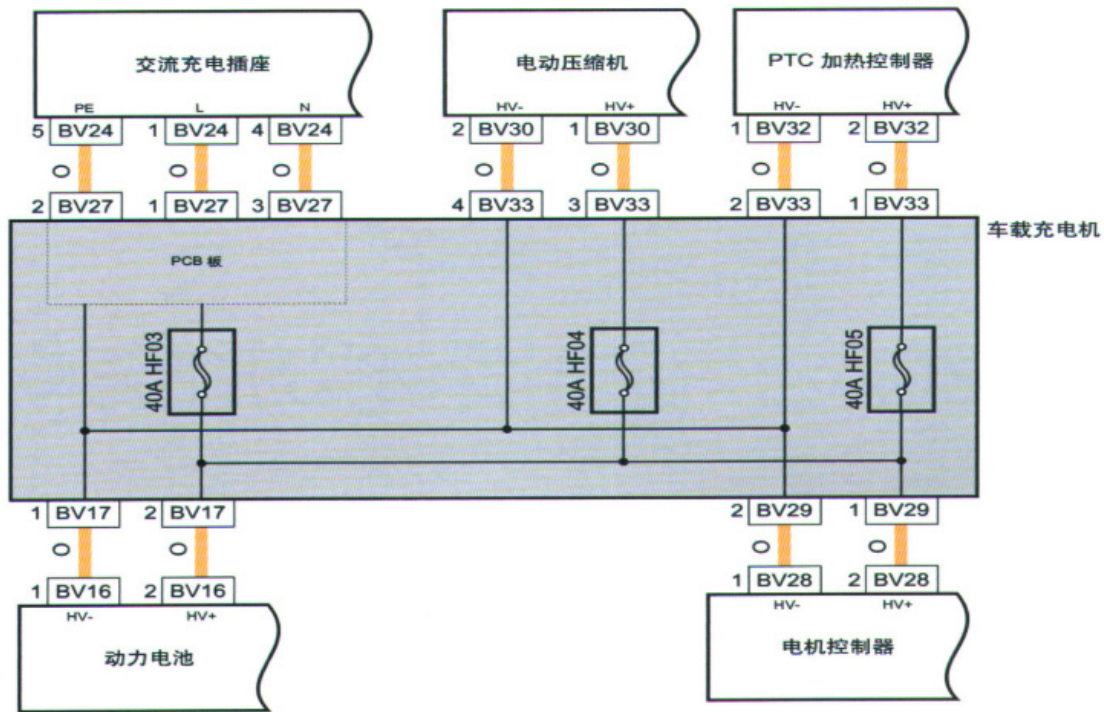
交流充电插座

PE L N

5 BV24 1 BV24 4 BV24

2 BV27 1 BV27 3 BV27

电动压缩机

HV- HV+

2 BV30 1 BV30

4 BV33 3 BV33

PTC 加热控制器

HV- HV+

1 BV32 2 BV32

2 BV33 1 BV33

车载充电机

PCB 板

40A HF03

40A HF04

40A HF05

1 BV17 2 BV17

1 BV16 2 BV16

HV- HV+

动力电池

2 BV29 1 BV29

1 BV28 2 BV28

HV- HV+

电机控制器